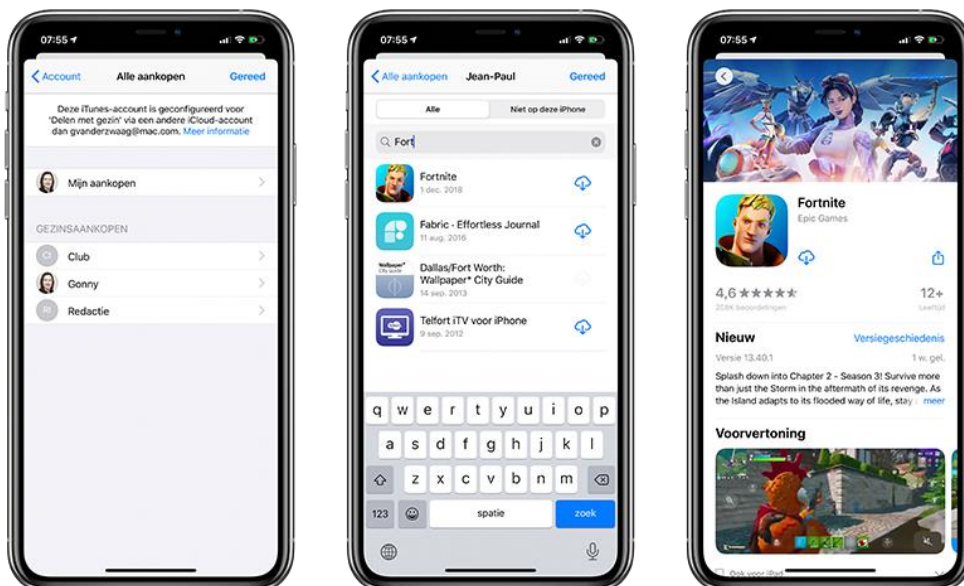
07:55

Account
Alle aankopen
Gereed

Deze iTunes-account is geconfigureerd voor 'Delen met gezin' via een andere iCloud-account dan gvanderzwaag@mac.com. Meer informatie

Mijn aankopen

GEZINSAANKOPEN

CI Club

Gonny

RE Redactie

07:55

Alle aankopen
Jean-Paul
Gereed

Alle
Niet op deze iPhone

Fort

Fortnite
1 dec. 2018

Fabric - Effortless Journal
11 aug. 2016

Dallas/Fort Worth: Wallpaper* City Guide
14 sep. 2013

Telfort iTV voor iPhone
9 sep. 2012

q w e r t y u i o p
a s d f g h j k l
z x c v b n m
123
spatie
zoek

07:55

Fortnite
Epic Games

4,6 ★★★★★
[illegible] beoordelingen

12+
Leeftijd

Nieuw
Versiegeschiedenis
Versie 13.40.1
1 w. gel.

Splash down into Chapter 2 - Season 3! Survive more than just the Storm in the aftermath of its revenge. As the Island adapts to its flooded way of life, stay ... meer

Voorvertoning

Ook voor iPad